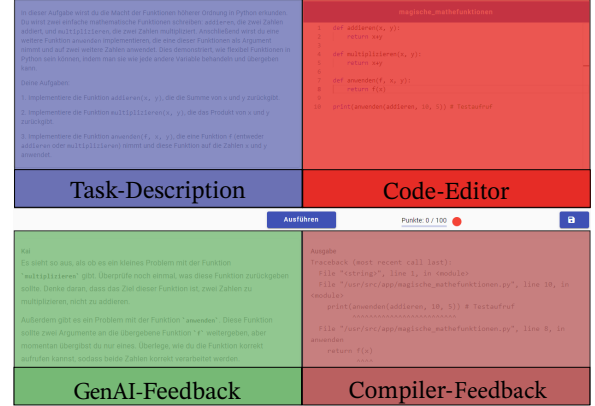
In dieser Aufgabe wirst du die Macht der Funktionen höherer Ordnung in Python erkunden. Du wirst zwei einfache mathematische Funktionen schreiben: addieren, die zwei Zahlen addiert, und multiplizieren, die zwei Zahlen multipliziert. Anschließend wirst du eine weitere Funktion anwenden implementieren, die eine dieser Funktionen als Argument nimmt und auf zwei weitere Zahlen anwendet. Dies demonstriert, wie flexibel Funktionen in Python sein können, indem man sie wie jede andere Variable behandeln und übergeben kann.

Deine Aufgaben:

1. Implementiere die Funktion addieren(x, y), die die Summe von x und y zurückgibt.

2. Implementiere die Funktion multiplizieren(x, y), die das Produkt von x und y zurückgibt.

3. Implementiere die Funktion anwenden(f, x, y), die eine Funktion f (entweder addieren oder multiplizieren) nimmt und diese Funktion auf die Zahlen x und y anwendet.

Task-Description

magische_mathefunktionen

1 def addieren(x, y):
2     return x+y
3
4 def multiplizieren(x, y):
5     return x+y
6
7 def anwenden(f, x, y):
8     return f(x)
9
10 print(anwenden(addieren, 10, 5)) # Testaufruf

Code-Editor

Ausführen

Punkte: 0 / 100

KI

Es sieht so aus, als ob es ein kleines Problem mit der Funktion 'multiplizieren' gibt. Überprüfe noch einmal, was diese Funktion zurückgeben sollte. Denke daran, dass das Ziel dieser Funktion ist, zwei Zahlen zu multiplizieren, nicht zu addieren.

Außerdem gibt es ein Problem mit der Funktion 'anwenden'. Die Funktion sollte zwei Argumente an die übergebene Funktion 'f' weitergeben, aber momentan übergibst du nur eines. Überlege, wie du die Funktion korrekt aufrufen kannst, sodass beide Zahlen korrekt verarbeitet werden.

GenAI-Feedback

Ausgabe

Traceback (most recent call last):
  File "<string>", line 1, in <module>
  File "/usr/src/app/magische_mathefunktionen.py", line 10, in <module>
    print(anwenden(addieren, 10, 5)) # Testaufruf
          ^^^^^^^^^^^^^^^^^^^^^^^^^
  File "/usr/src/app/magische_mathefunktionen.py", line 8, in anwenden
    return f(x)
           ^^^^

Compiler-Feedback